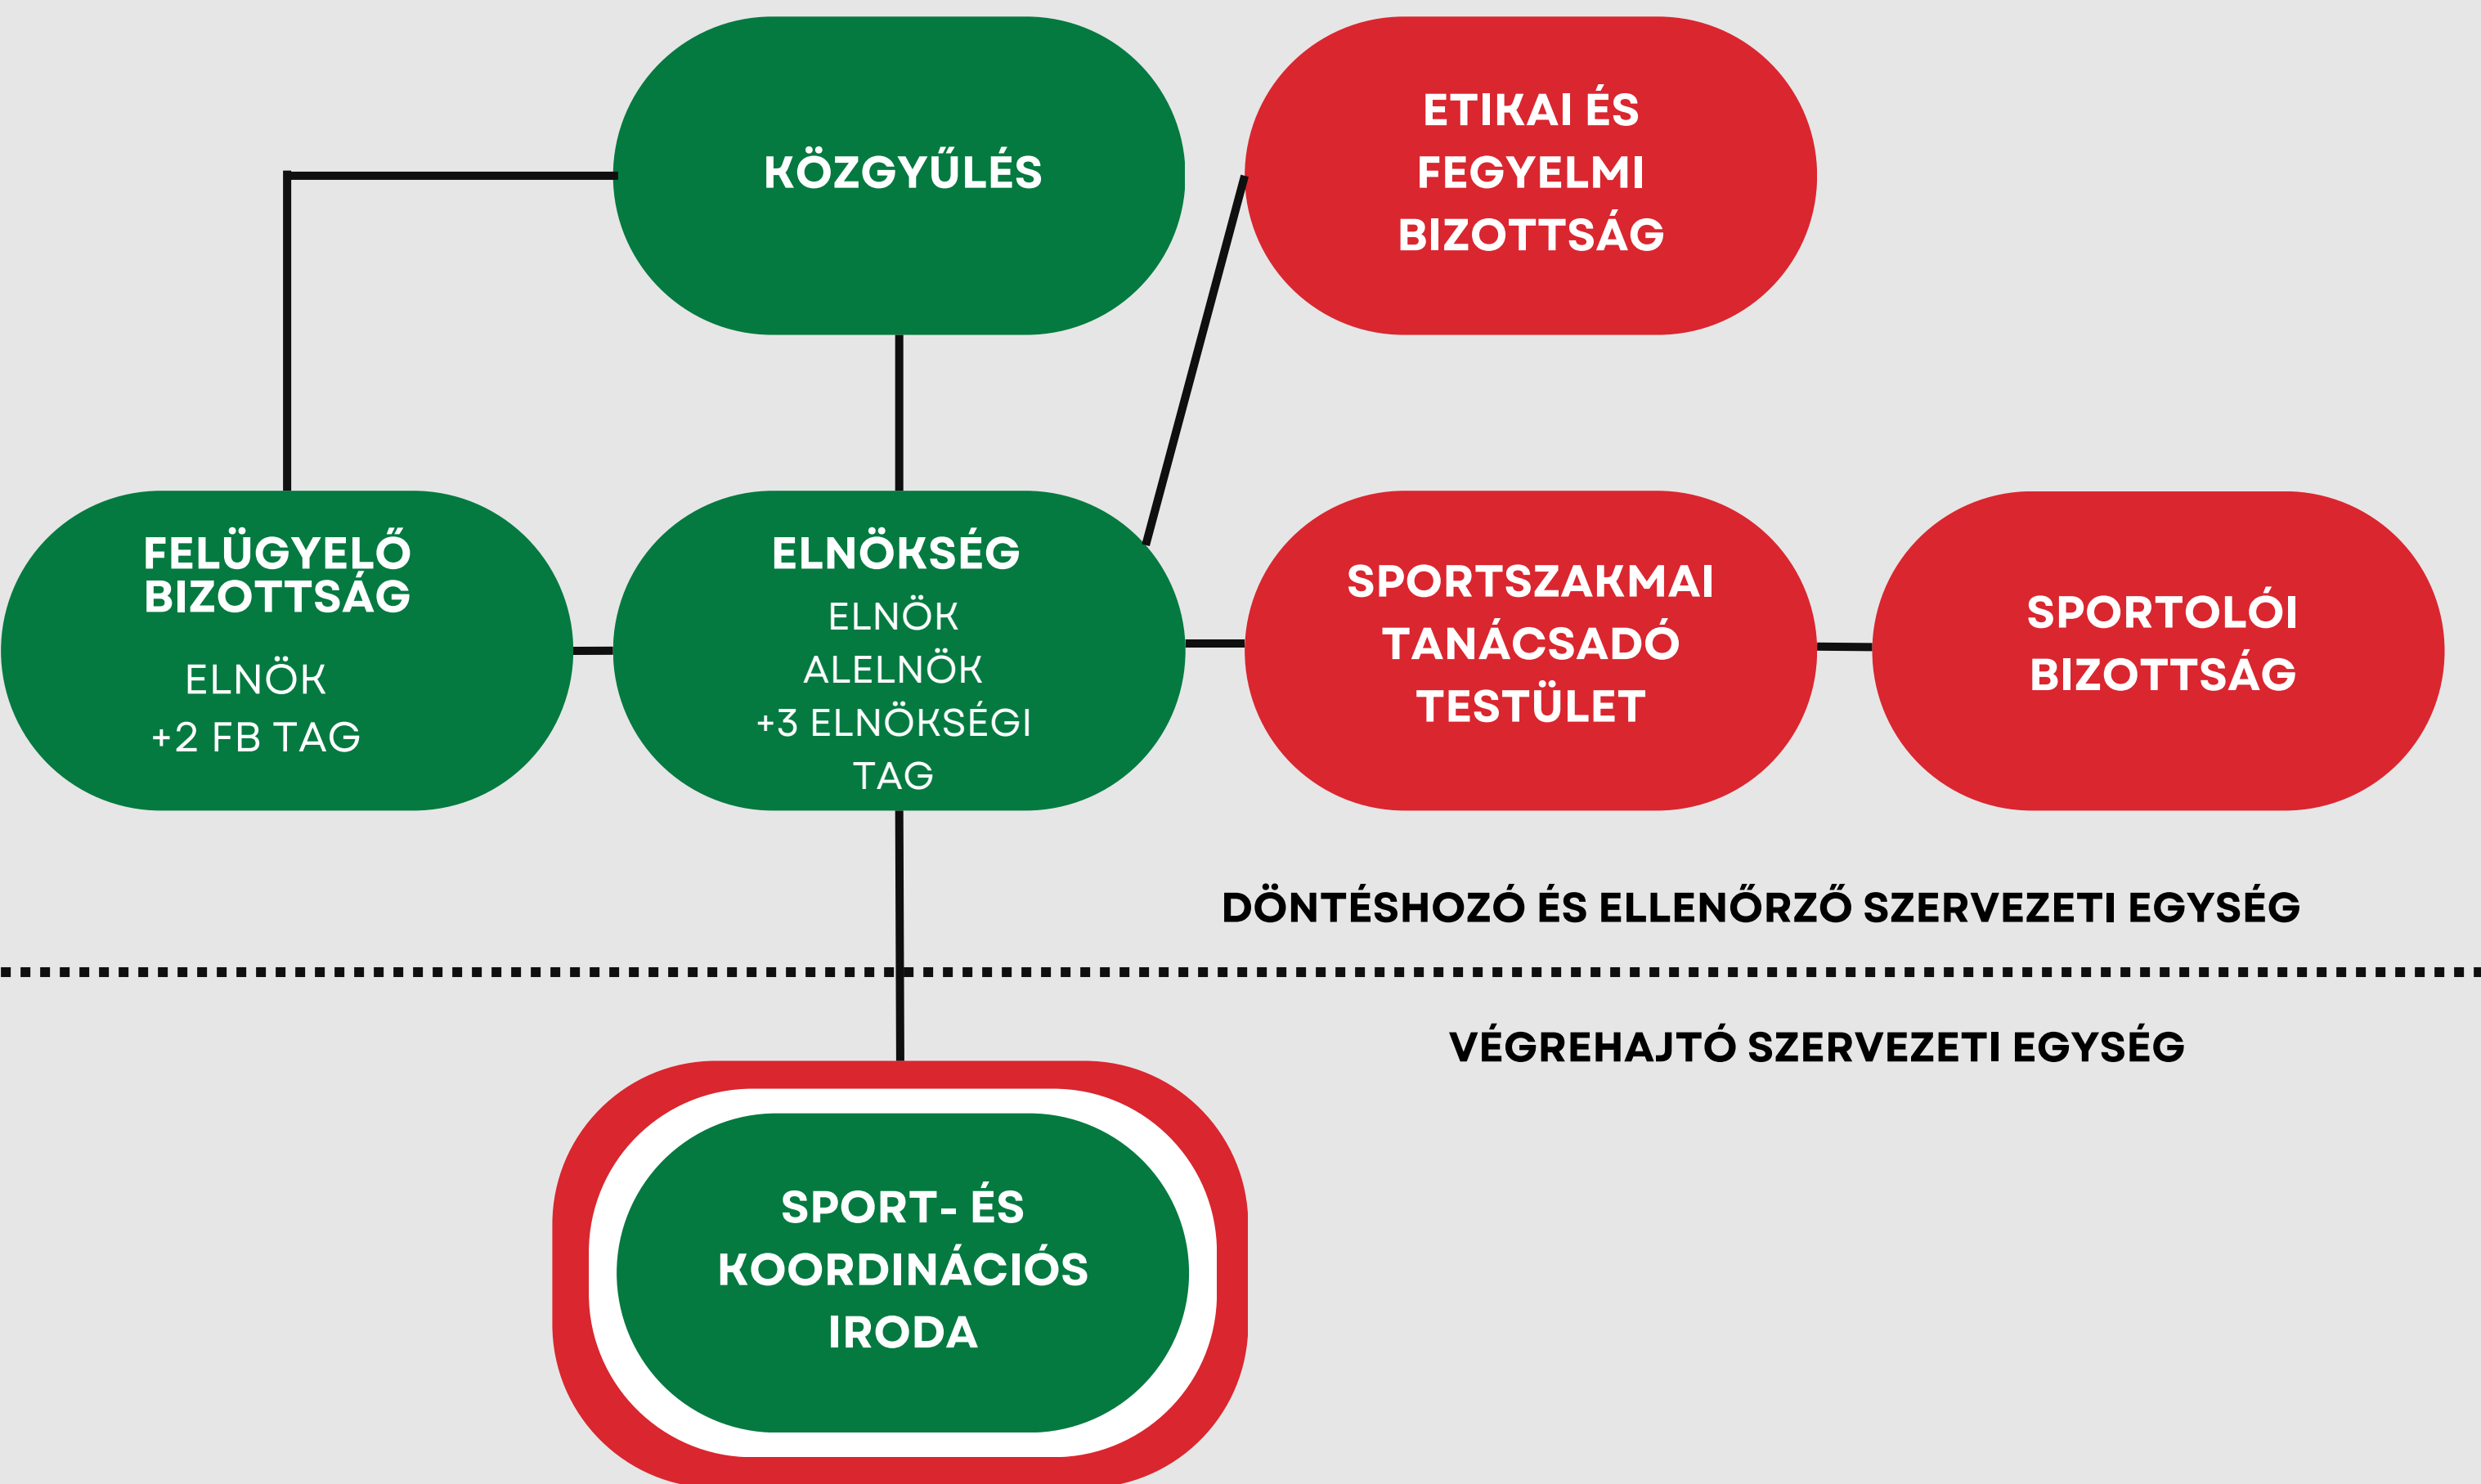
KÖZGYŰLÉS

ETIKAI ÉS FEGYELMI BIZOTTSÁG

FELÜGYELŐ BIZOTTSÁG

ELNÖK
+2 FB TAG

ELNÖKSÉG

ELNÖK
ALELNÖK
+3 ELNÖKSÉGI TAG

SPORTSZAKMAI TANÁCSADÓ TESTÜLET

SPORTOLÓI BIZOTTSÁG

DÖNTÉSHOZÓ ÉS ELLENŐRZŐ SZERVEZETI EGYSÉG

VÉGREHAJTÓ SZERVEZETI EGYSÉG

SPORT- ÉS KOORDINÁCIÓS IRODA